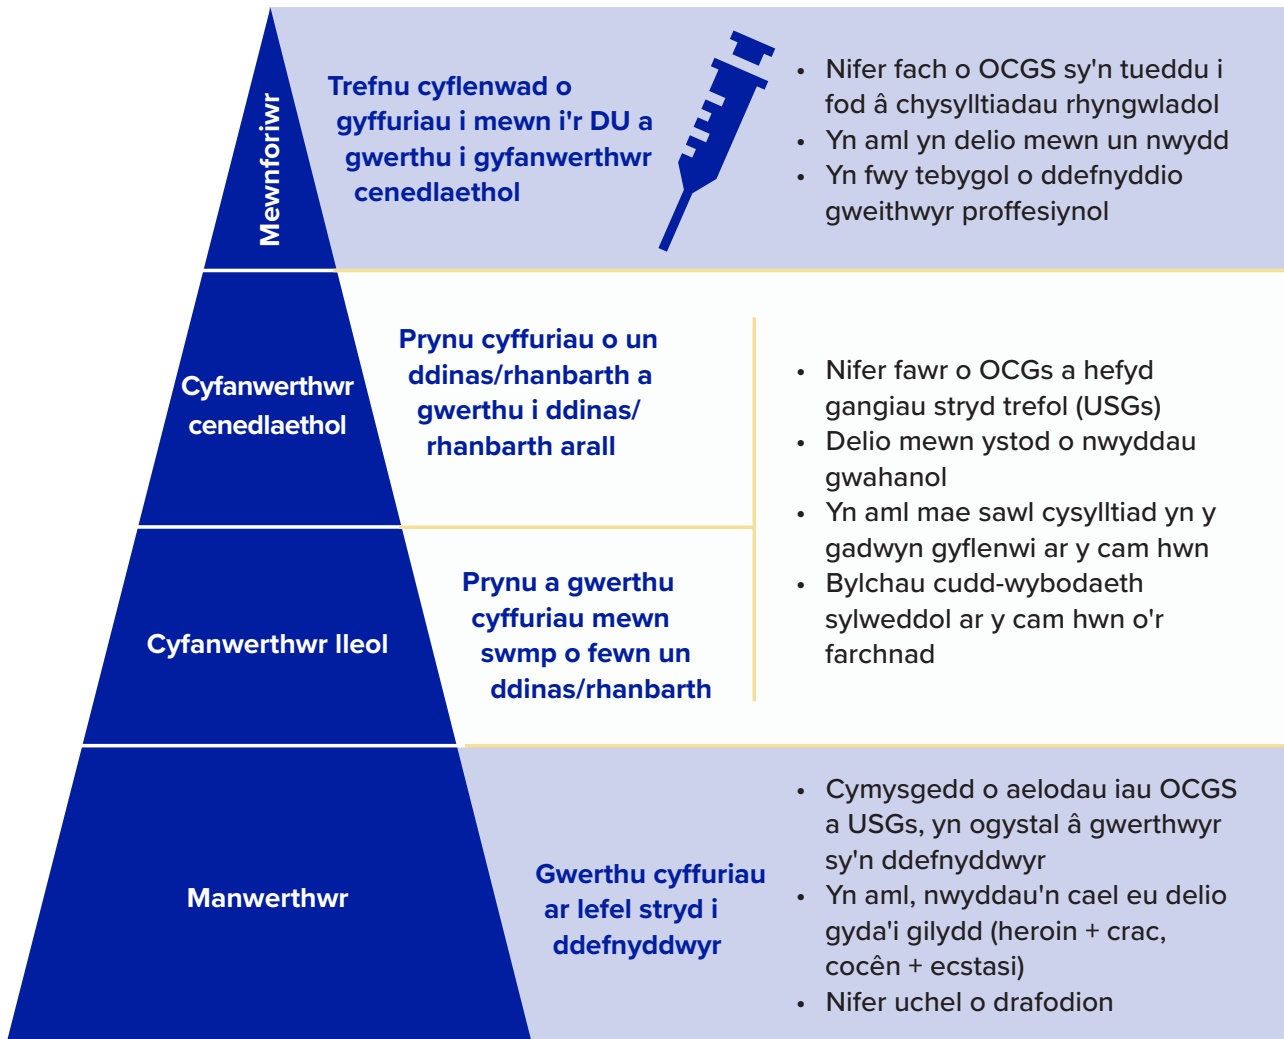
Mewnforiwr

Trefnu cyflenwad o gyffuriau i mewn i'r DU a gwerthu i gyfanwerthwr cenedlaethol

- Nifer fach o OCGS sy'n tueddu i fod â chysylltiadau rhyngwladol
- Yn aml yn delio mewn un nwydd
- Yn fwy tebygol o ddefnyddio gweithwyr proffesiynol

Cyfanwerthwr cenedlaethol

Prynu cyffuriau o un ddinas/rhanbarth a gwerthu i ddinas/ rhanbarth arall

Cyfanwerthwr lleol

Prynu a gwerthu cyffuriau mewn swmp o fewn un ddinas/rhanbarth

- Nifer fawr o OCGs a hefyd gangiau stryd trefol (USGs)
- Delio mewn ystod o nwyddau gwahanol
- Yn aml mae sawl cysylltiad yn y gadwyn gyflenwi ar y cam hwn
- Bylchau cudd-wybodaeth sylweddol ar y cam hwn o'r farchnad

Manwerthwr

Gwerthu cyffuriau ar lefel stryd i ddefnyddwyr

- Cymysgedd o aelodau iau OCGS a USGs, yn ogystal â gwerthwyr sy'n ddefnyddwyr
- Yn aml, nwyddau'n cael eu delio gyda'i gilydd (heroin + crac, cocên + ecstasi)
- Nifer uchel o drafodion